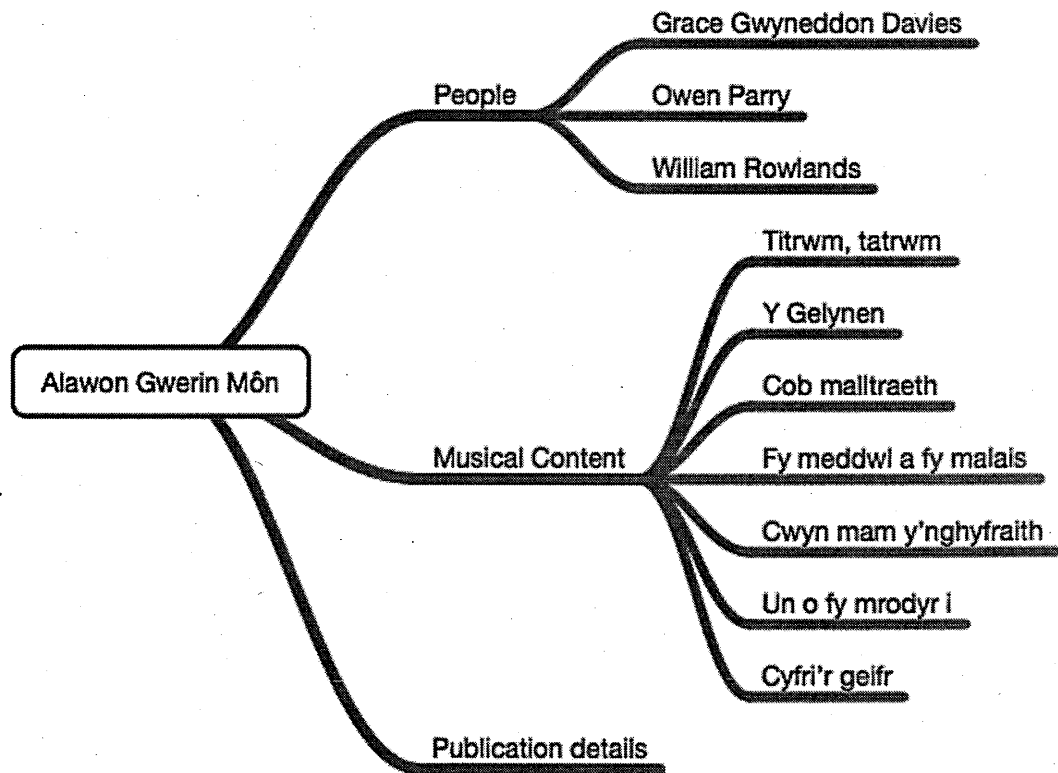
Alawon Gwerin Môn

People

Grace Gwyneddon Davies

Owen Parry

William Rowlands

Musical Content

Titrwm, tatrwm

Y Gelynen

Cob malltraeth

Fy meddwl a fy malais

Cwyn mam y'nghyfraith

Un o fy mrodyr i

Cyfri'r geifr

Publication details